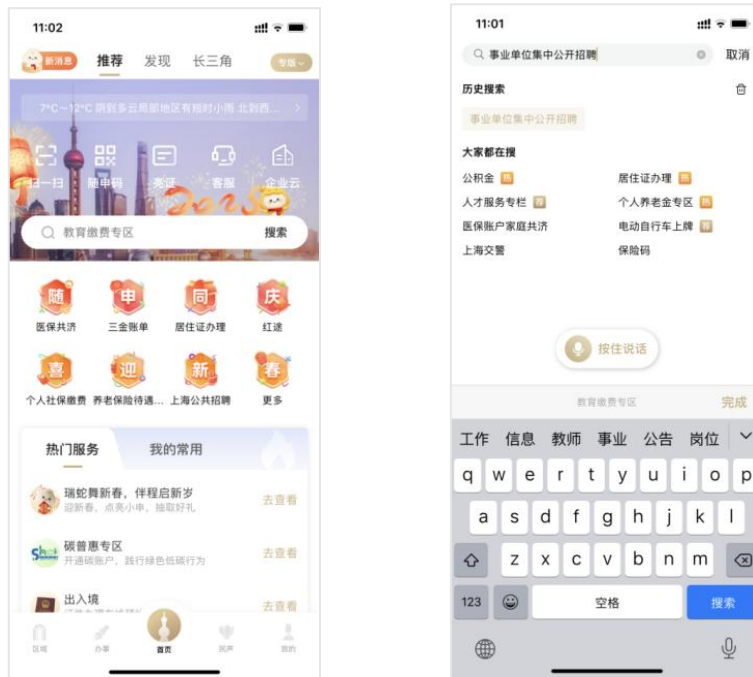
11:02

新消息 推荐 发现 长三角 专版

7°C~12°C 阴到多云局部地区有短时小雨 北到西...

扫一扫 随申码 亮证 客服 企业云

2025

教育缴费专区 搜索

随 医保共济
申 三金账单
同 居住证办理
庆 红速
喜 个人社保缴费
迎 养老保险待遇...
新 上海公共招聘
春 更多

热门服务 我的常用

瑞蛇舞新春，伴程启新岁
迎新春，点亮小申，抽取好礼
去查看

碳普惠专区
开通碳账户，践行绿色低碳行为
去查看

出入境
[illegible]
去查看

区域 办事 首页 民声 我的

11:01

事业单位集中公开招聘 取消

历史搜索

事业单位集中公开招聘

大家都在搜

公积金 热
居住证办理 热
人才服务专栏 荐
个人养老金专区 热
医保账户家庭共济
电动自行车上牌 荐
上海交警
保险码

按住说话

教育缴费专区 完成

工作 信息 教师 事业 公告 岗位

q w e r t y u i o p
a s d f g h j k l
z x c v b n m
123 空格 搜索